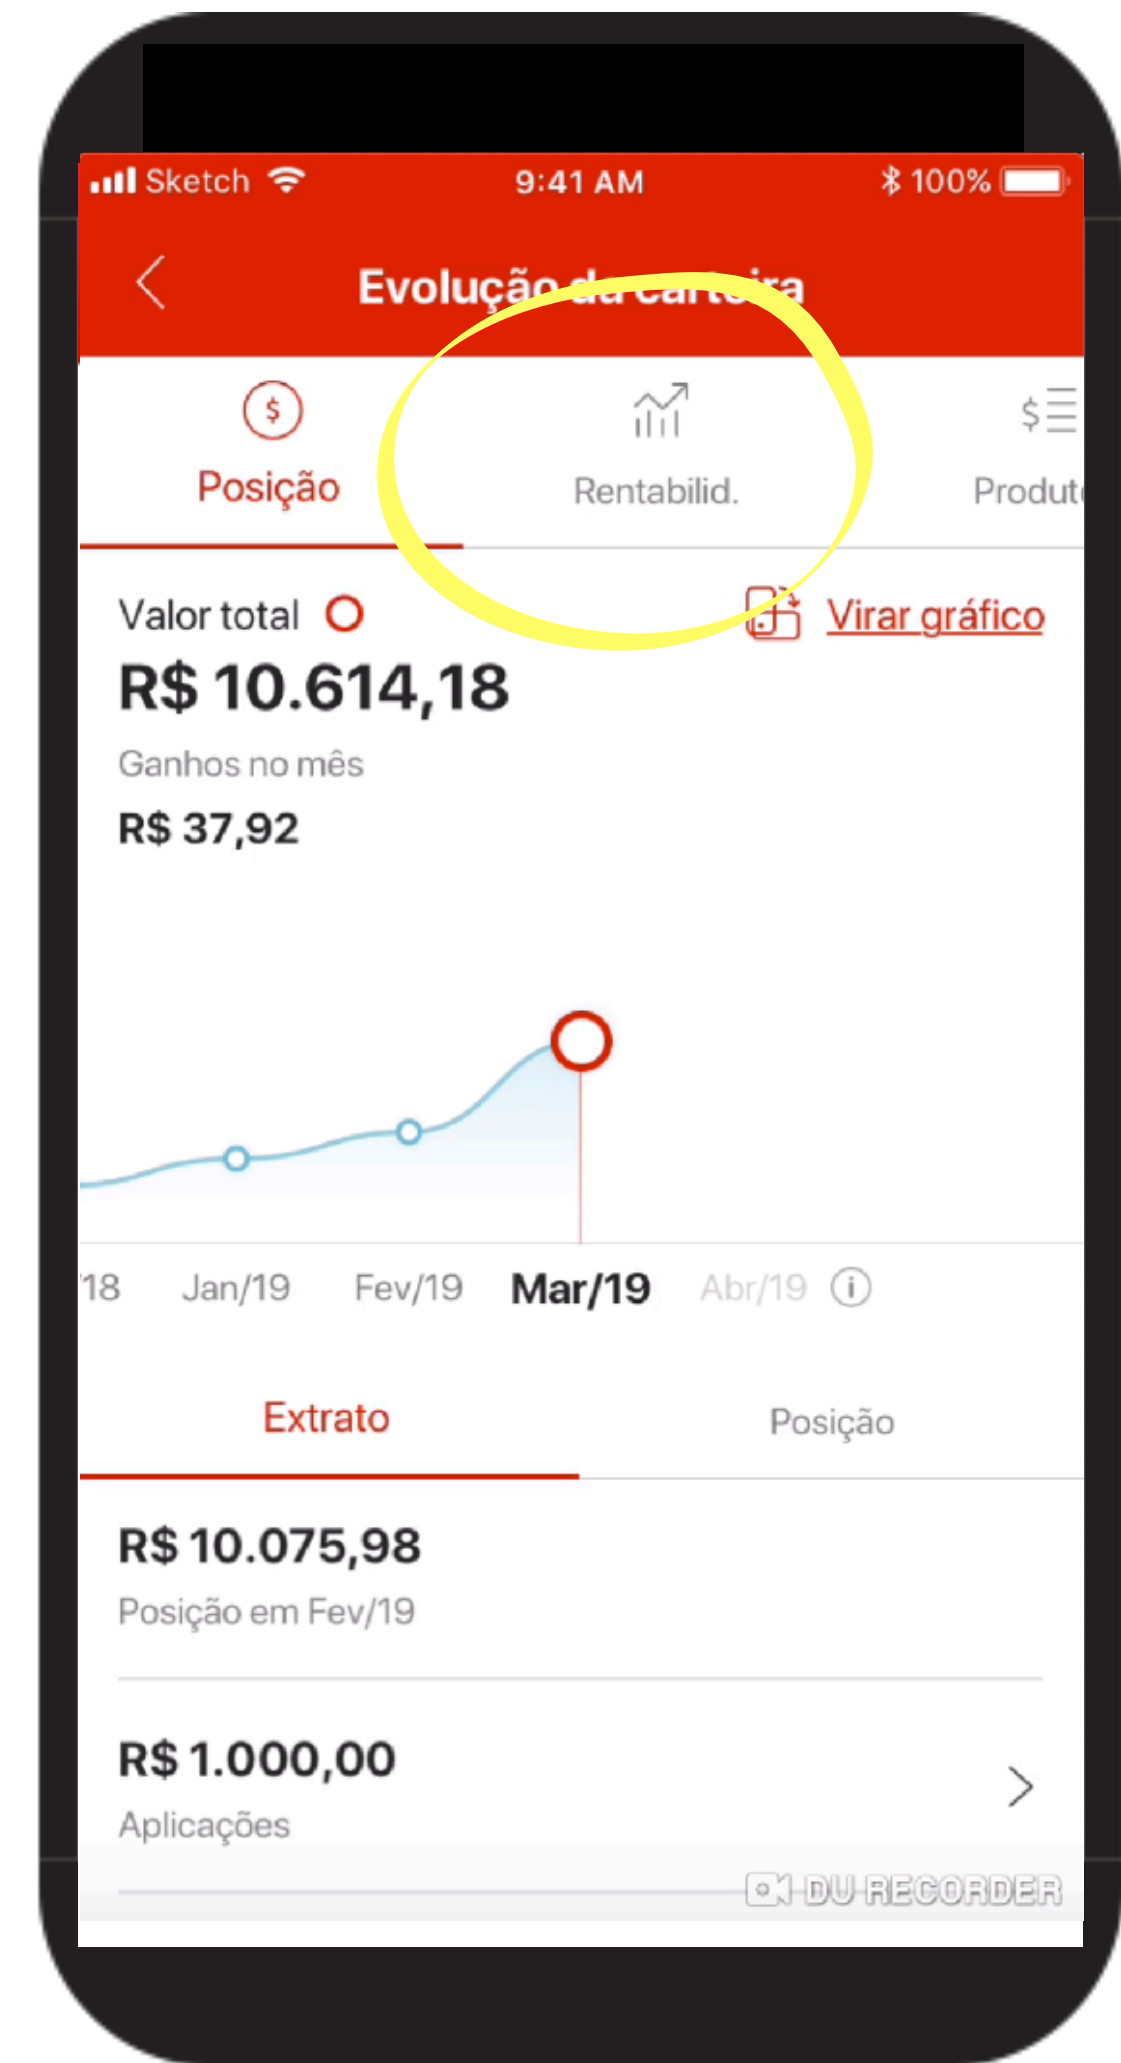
Sketch 9:41 AM 100%

Evolução da carteira

Posição

Rentabilid.

Produt

Valor total

Virar gráfico

R$ 10.614,18

Ganhos no mês

R$ 37,92

'18 Jan/19 Fev/19 Mar/19 Abr/19

Extrato

Posição

R$ 10.075,98

Posição em Fev/19

R$ 1.000,00

Aplicações

DU RECORDER